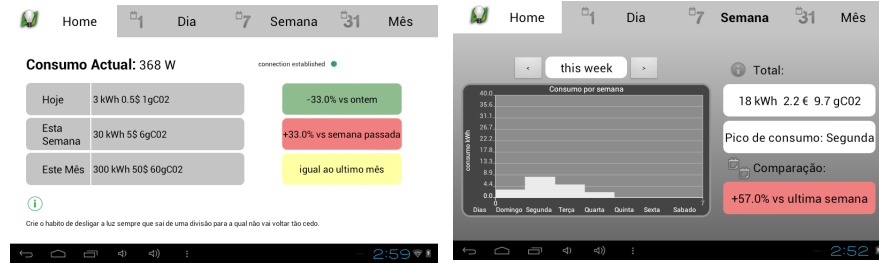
Home 1 Dia 7 Semana 31 Mês

Consumo Actual: 368 W

connection established

| | | |
|---|---|---|
| Hoje | 3 kWh 0.5$ 1gC02 | -33.0% vs ontem |
| Esta Semana | 30 kWh 5$ 6gC02 | +33.0% vs semana passada |
| Este Mês | 300 kWh 50$ 60gC02 | igual ao ultimo mês |

i

Crie o habito de desligar a luz sempre que sai de uma divisão para a qual não vai voltar tão cedo.

2:59

Home 1 Dia 7 Semana 31 Mês

< this week >

Consumo por semana

40.0
35.6
31.1
26.7
22.2
17.8
13.3
8.9
4.4
0.0

consumo kWh

0 7

Dias Domingo Segunda Terça Quarta Quinta Sexta Sabado

Total:

18 kWh 2.2 € 9.7 gC02

Pico de consumo: Segunda

Comparação:

+57.0% vs ultima semana

2:52